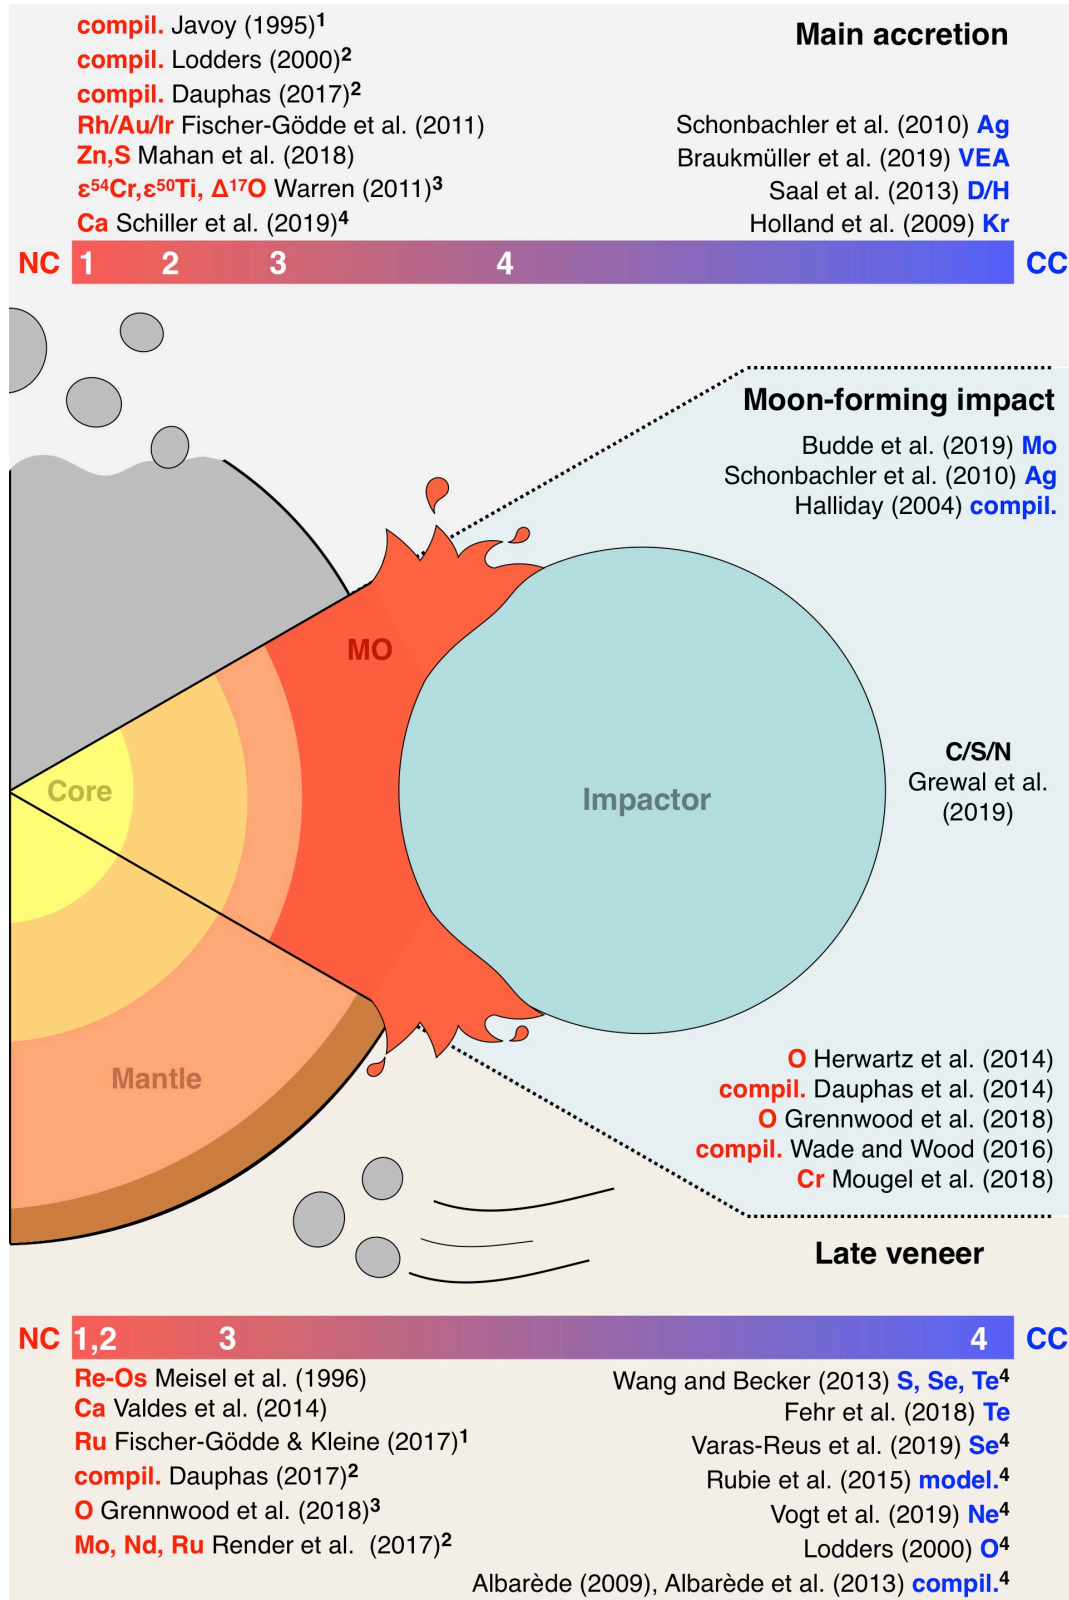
compil. Javoy (1995)$^1$
compil. Lodders (2000)$^2$
compil. Dauphas (2017)$^2$
Rh/Au/Ir Fischer-Gödde et al. (2011)
Zn,S Mahan et al. (2018)
$\varepsilon^{54}$Cr,$\varepsilon^{50}$Ti, $\Delta^{17}$O Warren (2011)$^3$
Ca Schiller et al. (2019)$^4$

Main accretion

Schonbachler et al. (2010) Ag
Braukmüller et al. (2019) VEA
Saal et al. (2013) D/H
Holland et al. (2009) Kr

NC 1 2 3 4 CC

Moon-forming impact

Budde et al. (2019) Mo
Schonbachler et al. (2010) Ag
Halliday (2004) compil.

MO

Core

Impactor

C/S/N
Grewal et al. (2019)

Mantle

O Herwartz et al. (2014)
compil. Dauphas et al. (2014)
O Grennwood et al. (2018)
compil. Wade and Wood (2016)
Cr Mougel et al. (2018)

Late veneer

NC 1,2 3 4 CC

Re-Os Meisel et al. (1996)
Ca Valdes et al. (2014)
Ru Fischer-Gödde & Kleine (2017)$^1$
compil. Dauphas (2017)$^2$
O Grennwood et al. (2018)$^3$
Mo, Nd, Ru Render et al. (2017)$^2$

Wang and Becker (2013) S, Se, Te$^4$
Fehr et al. (2018) Te
Varas-Reus et al. (2019) Se$^4$
Rubie et al. (2015) model.$^4$
Vogt et al. (2019) Ne$^4$
Lodders (2000) O$^4$
Albarède (2009), Albarède et al. (2013) compil.$^4$